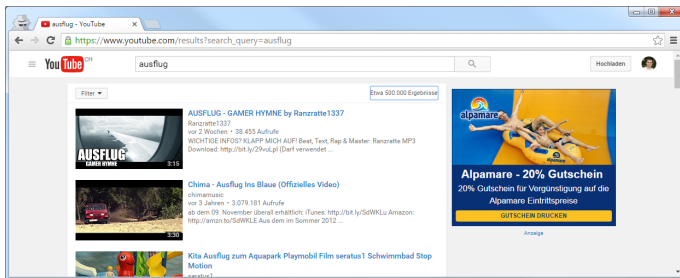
ausflug - YouTube

https://www.youtube.com/results?search_query=ausflug

YouTube CH

ausflug

Hochladen

Filter

Etwa 500.000 Ergebnisse

AUSFLUG
GAMER HYMNE
3:15

AUSFLUG - GAMER HYMNE by Ranzratte1337
Ranzratte1337
vor 2 Wochen • 38.455 Aufrufe
WICHTIGE INFOS? KLAPP MICH AUF! Beat, Text, Rap & Master: Ranzratte MP3 Download: http://bit.ly/29vuLpI (Darf verwendet ...

3:30

Chima - Ausflug Ins Blaue (Offizielles Video)
chimamusic
vor 3 Jahren • 3.079.181 Aufrufe
ab dem 09. November überall erhältlich: iTunes: http://bit.ly/SdWKLu Amazon: http://amzn.to/SdWKLE Aus dem im Sommer 2012 ...

Kita Ausflug zum Aquapark Playmobil Film seratus1 Schwimmbad Stop Motion
seratus1

alpamare

Alpamare - 20% Gutschein
20% Gutschein für Vergünstigung auf die Alpamare Eintrittspreise
GUTSCHEIN DRUCKEN

Anzeige